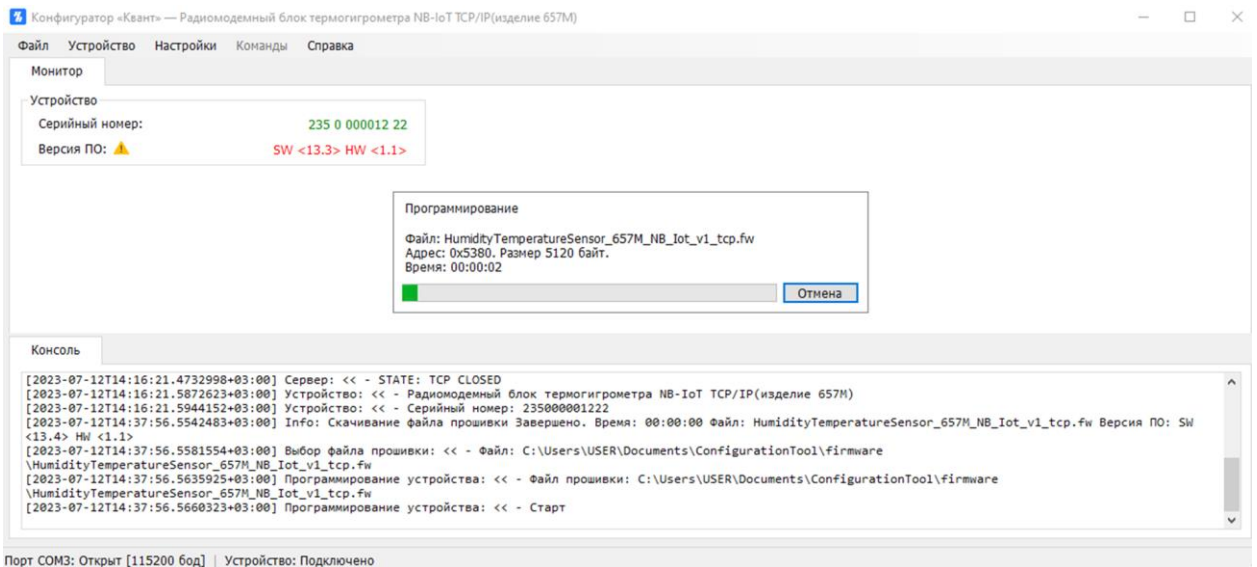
Конфигуратор «Квант» — Радиомодемный блок термогигрометра NB-IoT TCP/IP(изделие 657М)

Файл Устройство Настройки Команды Справка

Монитор

Устройство

Серийный номер: 235 0 000012 22

Версия ПО: SW <13.3> HW <1.1>

Программирование

Файл: HumidityTemperatureSensor_657M_NB_Iot_v1_tcp.fw
Адрес: 0x5380. Размер 5120 байт.
Время: 00:00:02

Отмена

Консоль

[2023-07-12T14:16:21.4732998+03:00] Сервер: << - STATE: TCP CLOSED
[2023-07-12T14:16:21.5872623+03:00] Устройство: << - Радиомодемный блок термогигрометра NB-IoT TCP/IP(изделие 657М)
[2023-07-12T14:16:21.5944152+03:00] Устройство: << - Серийный номер: 235000001222
[2023-07-12T14:37:56.5542483+03:00] Info: Скачивание файла прошивки Завершено. Время: 00:00:00 Файл: HumidityTemperatureSensor_657M_NB_Iot_v1_tcp.fw Версия ПО: SW <13.4> HW <1.1>
[2023-07-12T14:37:56.5581554+03:00] Выбор файла прошивки: << - Файл: C:\Users\USER\Documents\ConfigurationTool\firmware \HumidityTemperatureSensor_657M_NB_Iot_v1_tcp.fw
[2023-07-12T14:37:56.5635925+03:00] Программирование устройства: << - Файл прошивки: C:\Users\USER\Documents\ConfigurationTool\firmware \HumidityTemperatureSensor_657M_NB_Iot_v1_tcp.fw
[2023-07-12T14:37:56.5660323+03:00] Программирование устройства: << - Старт

Порт COM3: Открыт [115200 бод] | Устройство: Подключено